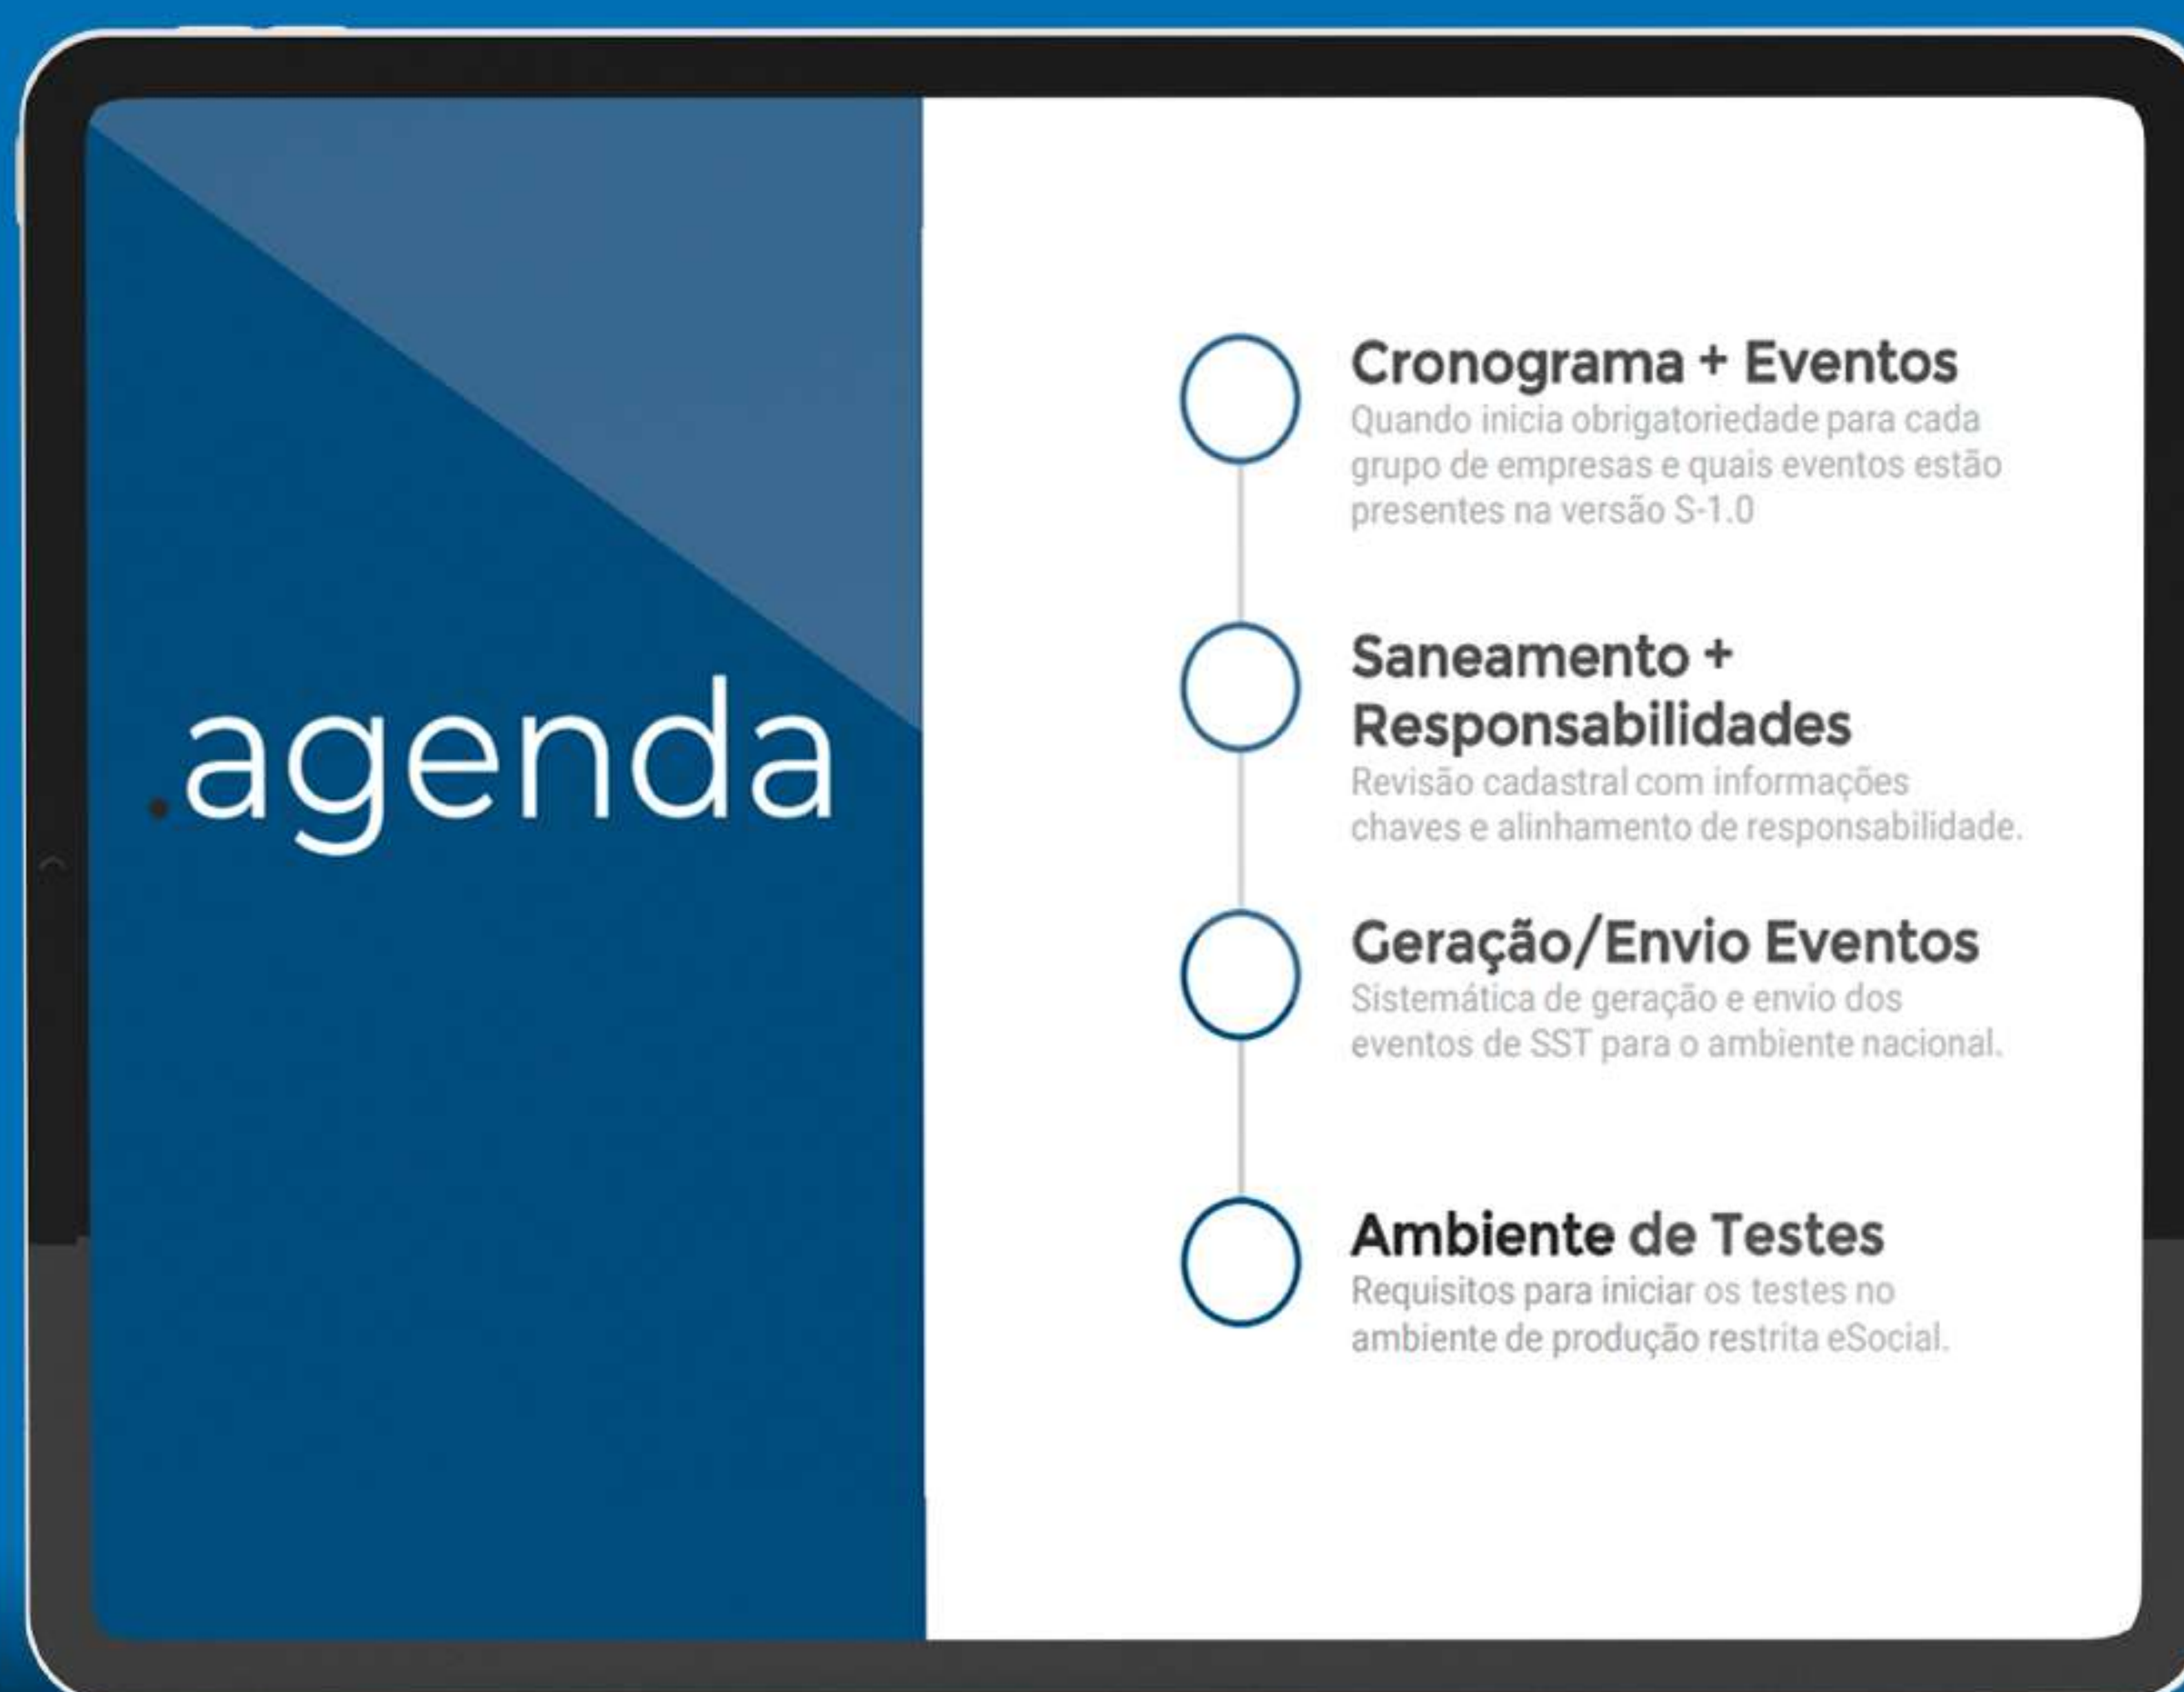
.agenda

Cronograma + Eventos
Quando inicia obrigatoriedade para cada grupo de empresas e quais eventos estão presentes na versão S-1.0

Saneamento + Responsabilidades
Revisão cadastral com informações chaves e alinhamento de responsabilidade.

Geração/Envio Eventos
Sistemática de geração e envio dos eventos de SST para o ambiente nacional.

Ambiente de Testes
Requisitos para iniciar os testes no ambiente de produção restrita eSocial.